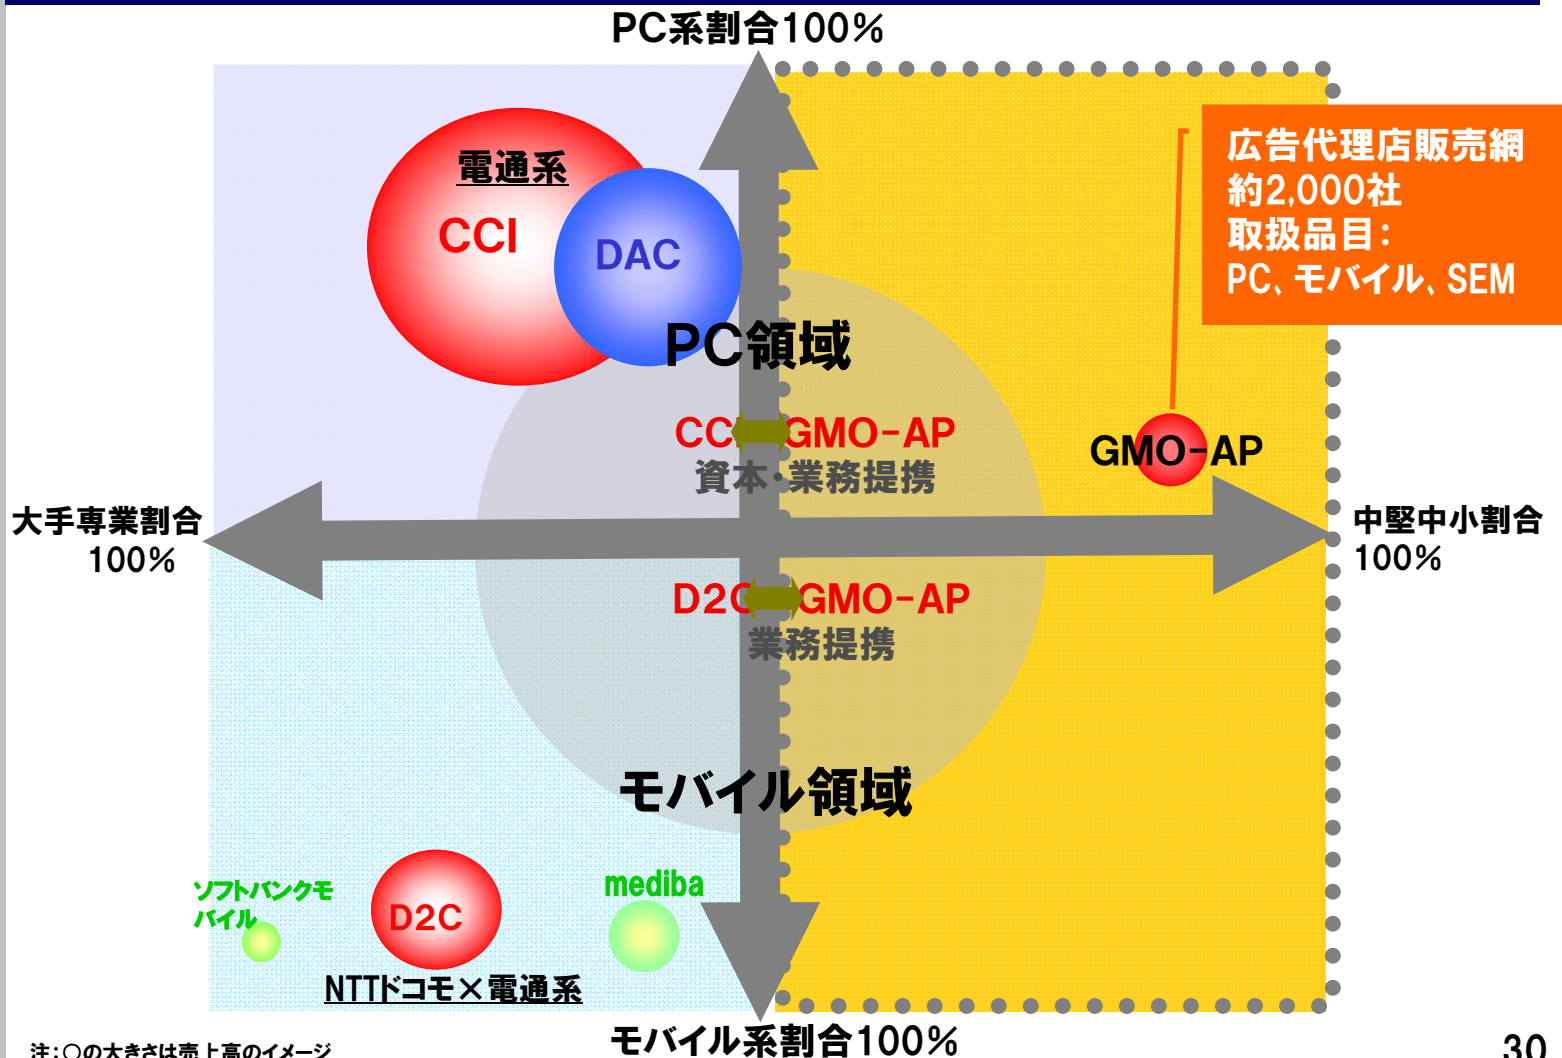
PC系割合100%

広告代理店販売網
約2,000社
取扱品目：
PC、モバイル、SEM

電通系
CCI
DAC

PC領域

CCI GMO-AP
資本・業務提携

GMO-AP

大手専業割合
100%

中堅中小割合
100%

D2C GMO-AP
業務提携

モバイル領域

ソフトバンクモバイル
D2C
mediba
NTTドコモ×電通系

注：○の大きさは売上高のイメージ

モバイル系割合100%

30